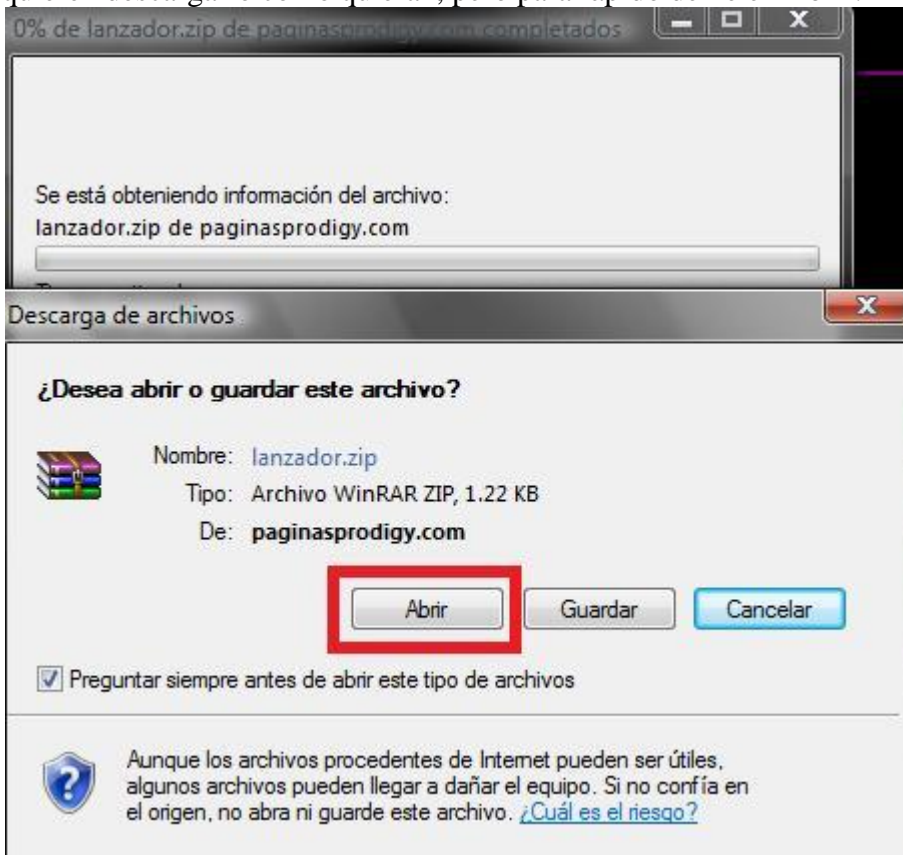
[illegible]

0% de lanzador.zip de paginasprodigy.com completados

Se está obteniendo información del archivo:
lanzador.zip de paginasprodigy.com

Descarga de archivos

¿Desea abrir o guardar este archivo?

Nombre: lanzador.zip
Tipo: Archivo WinRAR ZIP, 1.22 KB
De: paginasprodigy.com

Abrir
Guardar
Cancelar

Preguntar siempre antes de abrir este tipo de archivos

Aunque los archivos procedentes de Internet pueden ser útiles, algunos archivos pueden llegar a dañar el equipo. Si no confía en el origen, no abra ni guarde este archivo. ¿Cuál es el riesgo?